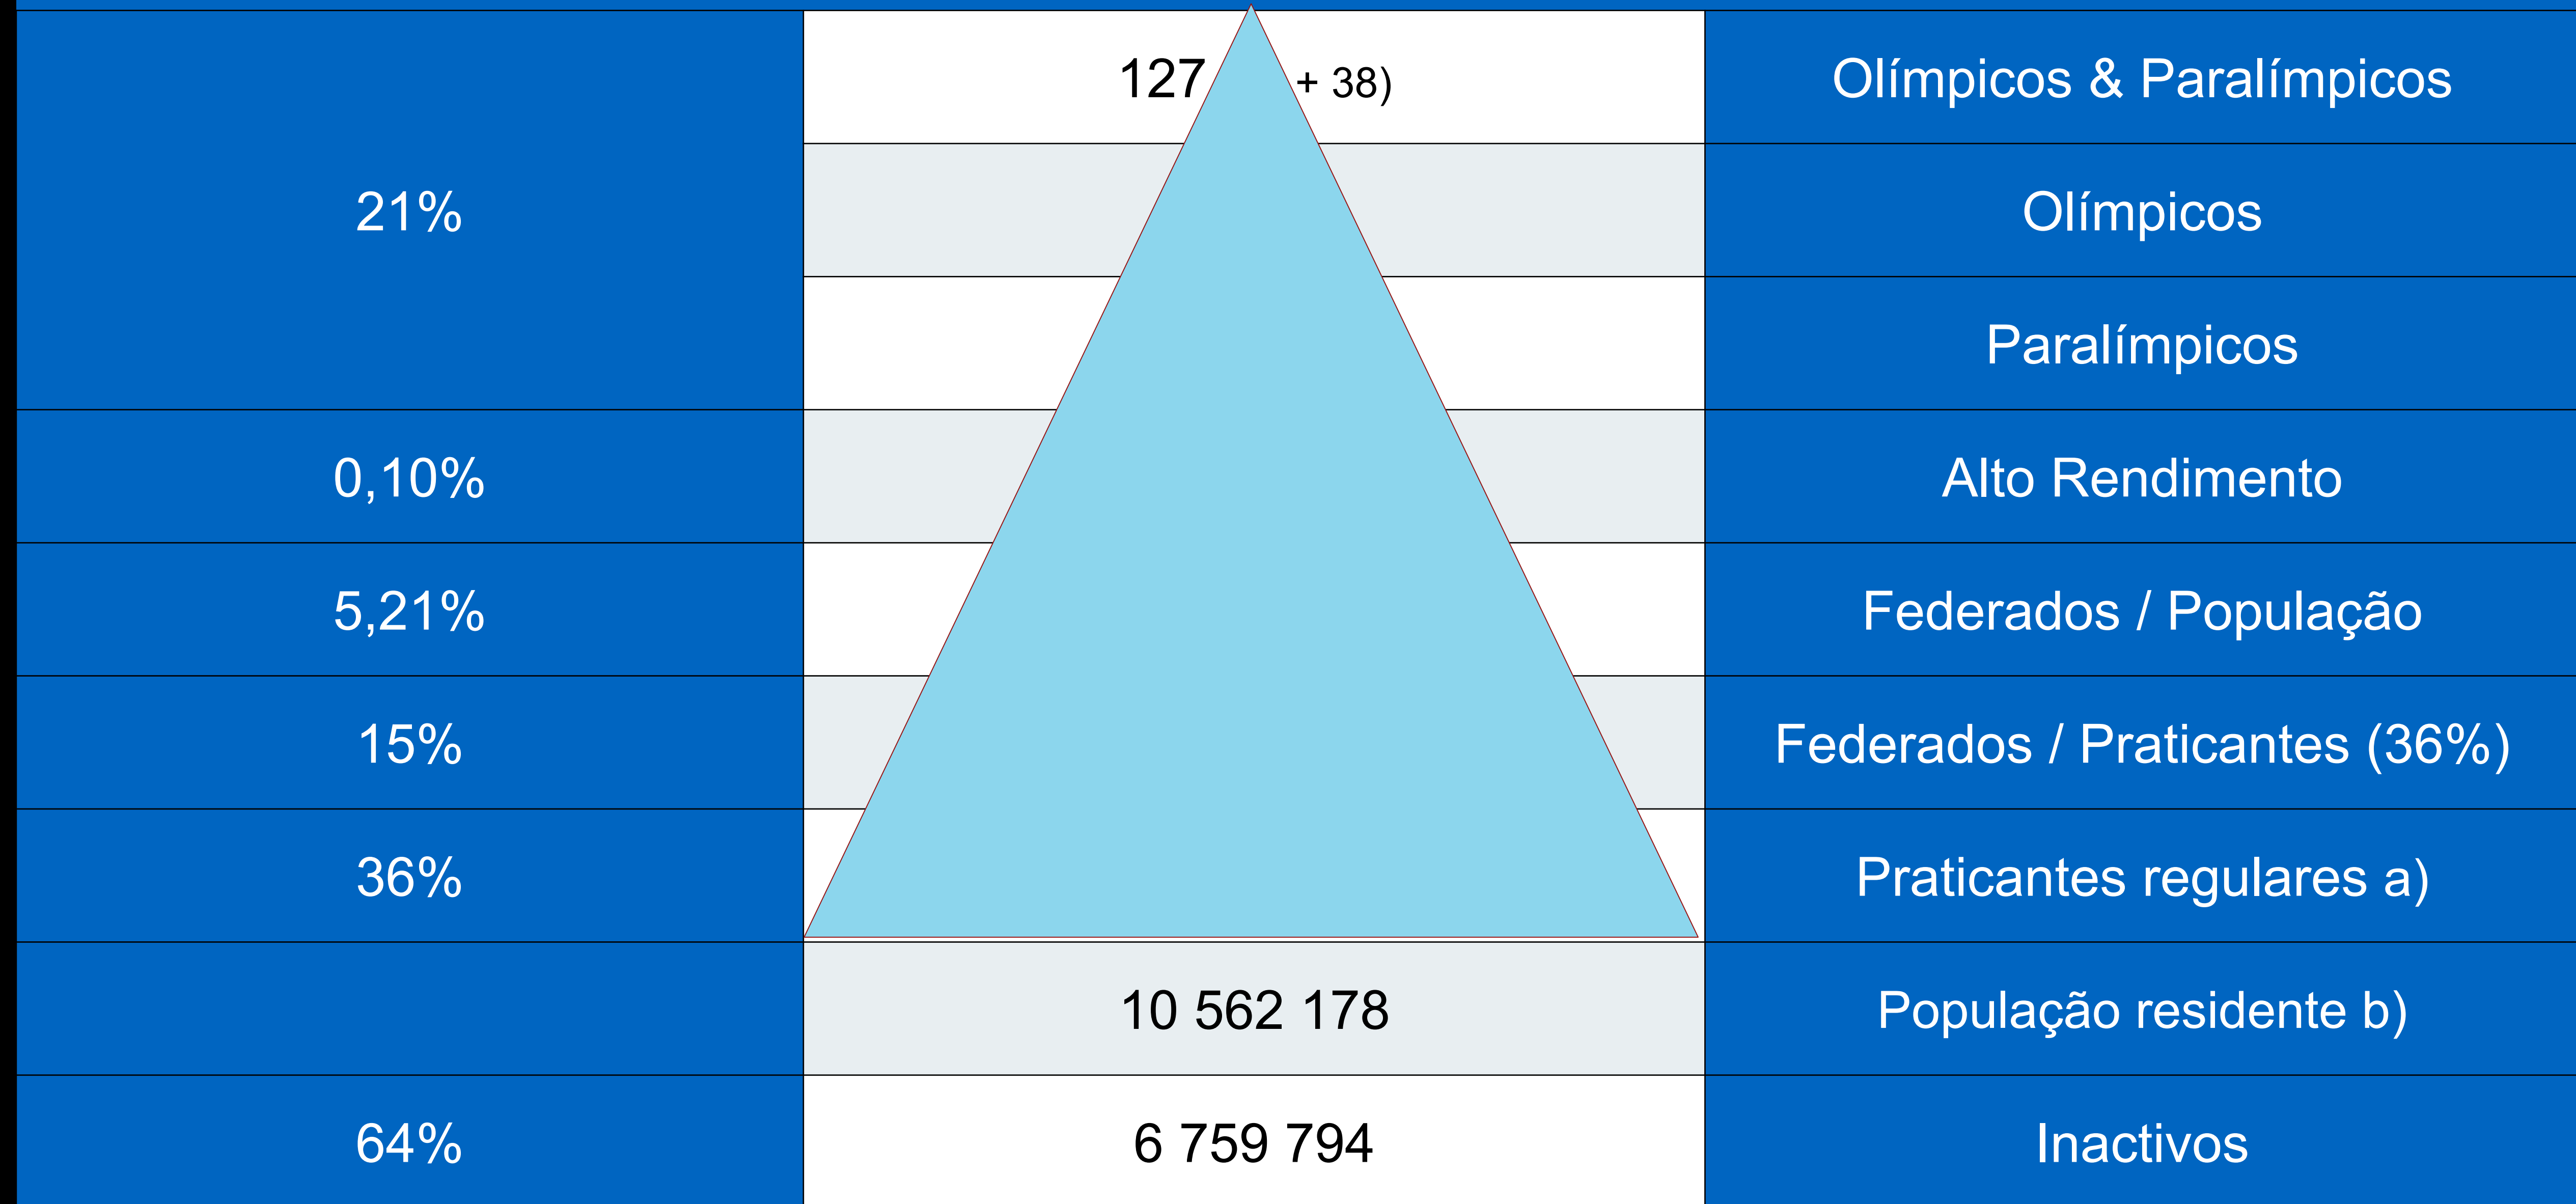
|  |  |  |
|---|---|---|
| 21% | 127 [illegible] + 38) | Olímpicos & Paralímpicos |
|  |  | Olímpicos |
|  |  | Paralímpicos |
| 0,10% |  | Alto Rendimento |
| 5,21% |  | Federados / População |
| 15% |  | Federados / Praticantes (36%) |
| 36% |  | Praticantes regulares a) |
|  | 10 562 178 | População residente b) |
| 64% | 6 759 794 | Inactivos |